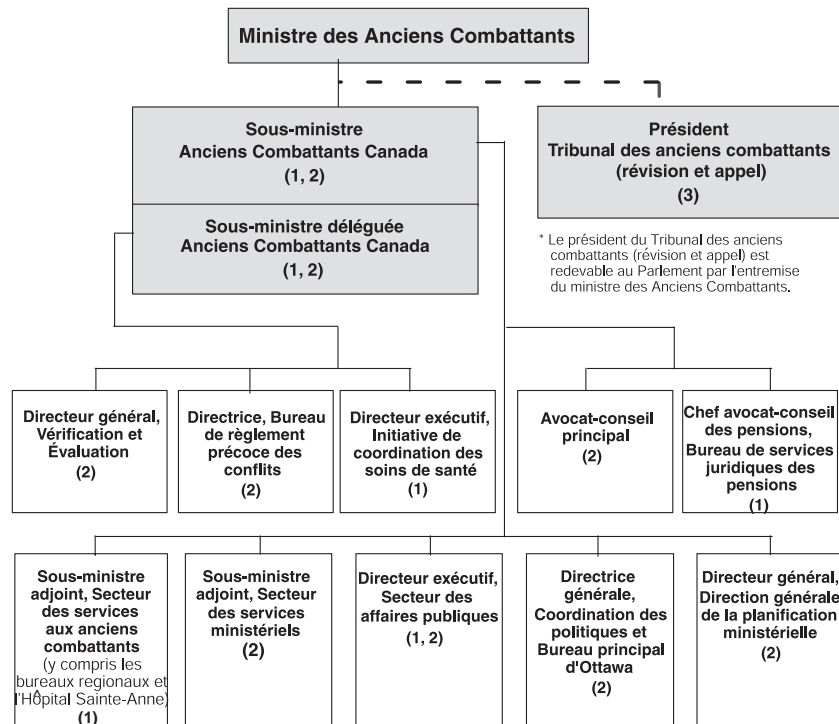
Ministre des Anciens Combattants

Sous-ministre
Anciens Combattants Canada
(1, 2)

Sous-ministre déléguée
Anciens Combattants Canada
(1, 2)

Président
Tribunal des anciens combattants
(révision et appel)
(3)

* Le président du Tribunal des anciens combattants (révision et appel) est redevable au Parlement par l'entremise du ministre des Anciens Combattants.

Directeur général, Vérification et Évaluation
(2)

Directrice, Bureau de règlement précoce des conflits
(2)

Directeur exécutif, Initiative de coordination des soins de santé
(1)

Avocat-conseil principal
(2)

Chef avocat-conseil des pensions, Bureau de services juridiques des pensions
(1)

Sous-ministre adjoint, Secteur des services aux anciens combattants
(y compris les bureaux regionaux et l'Hôpital Sainte-Anne)
(1)

Sous-ministre adjoint, Secteur des services ministériels
(2)

Directeur exécutif, Secteur des affaires publiques
(1, 2)

Directrice générale, Coordination des politiques et Bureau principal d'Ottawa
(2)

Directeur général, Direction générale de la planification ministérielle
(2)